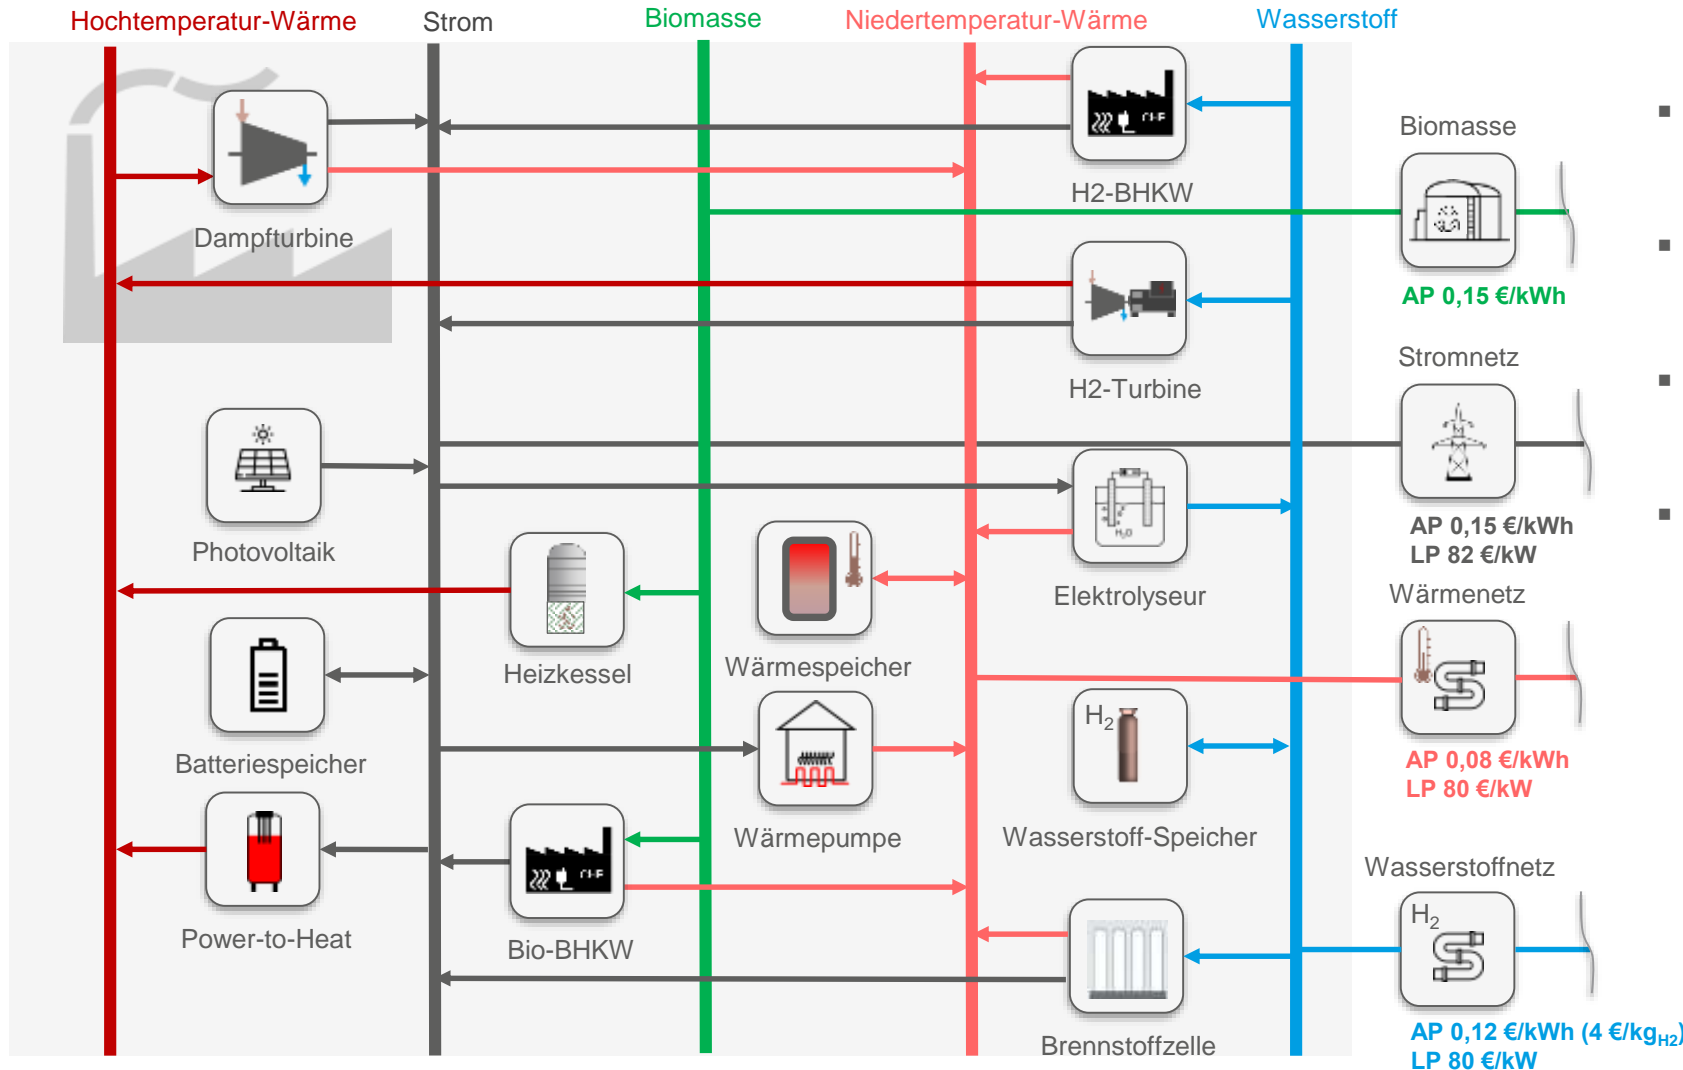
Hochtemperatur-Wärme
Strom
Biomasse
Niedertemperatur-Wärme
Wasserstoff

Dampfturbine
H2-BHKW
H2-Turbine
Photovoltaik
Elektrolyseur
Heizkessel
Wärmespeicher
Batteriespeicher
Wärmepumpe
$H_2$
Wasserstoff-Speicher
Power-to-Heat
Bio-BHKW
Brennstoffzelle

Biomasse
AP 0,15 €/kWh
Stromnetz
AP 0,15 €/kWh
LP 82 €/kW
Wärmenetz
AP 0,08 €/kWh
LP 80 €/kW
Wasserstoffnetz
$H_2$
AP 0,12 €/kWh (4 €/kg$_{H2}$)
LP 80 €/kW